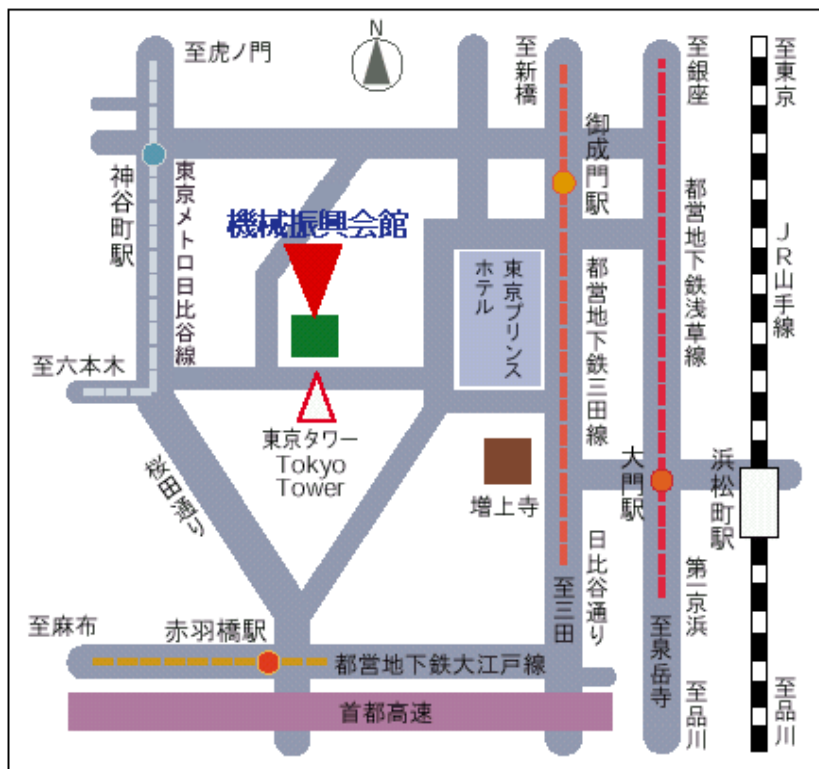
至虎ノ門

N

至新橋

至銀座

至東京

神谷町駅

東京メトロ日比谷線

機械振興会館

御成門駅

都営地下鉄浅草線

JR山手線

東京プリンスホテル

都営地下鉄三田線

至六本木

東京タワー
Tokyo
Tower

桜田通り

増上寺

大門駅

浜松町駅

日比谷通り

至三田

第一京浜

至麻布

赤羽橋駅

都営地下鉄大江戸線

至泉岳寺

至品川

至品川

首都高速